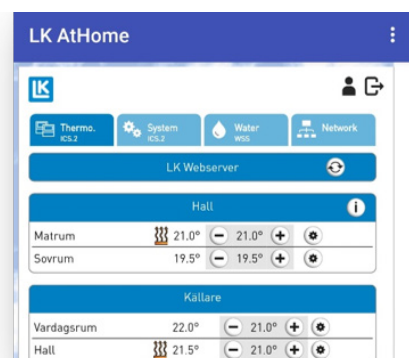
LK AtHome

LK

Thermo. ICS.2
System ICS.2
Water WSS
Network

LK Webserver

Hall

| Matrum | 21.0° | − | 21.0° | + |
|---|---|---|---|---|
| Sovrum | 19.5° | − | 19.5° | + |

Källare

| Vardagsrum | 22.0° | − | 21.0° | + |
|---|---|---|---|---|
| Hall | 21.5° | − | 21.0° | + |